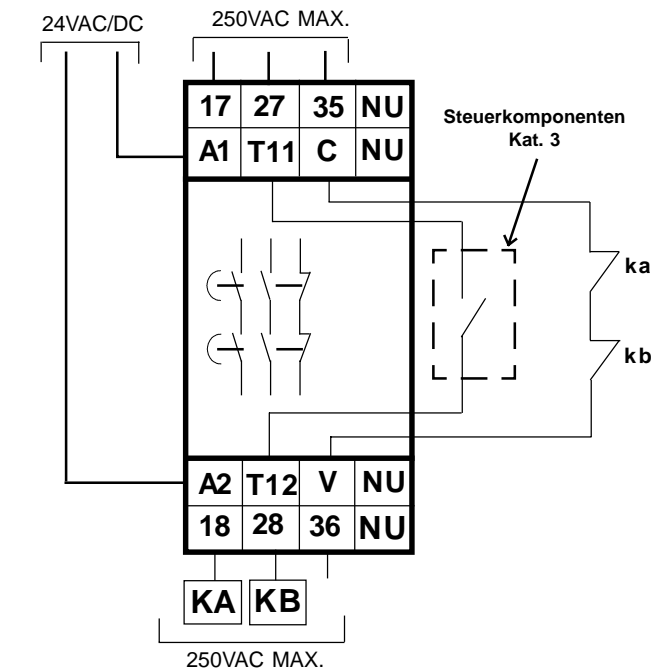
24VAC/DC

250VAC MAX.

| 17 | 27 | 35 | NU |
|---|---|---|---|
| A1 | T11 | C | NU |

Steuerkomponenten Kat. 3

ka

kb

| A2 | T12 | V | NU |
|---|---|---|---|
| 18 | 28 | 36 | NU |

KA KB

250VAC MAX.